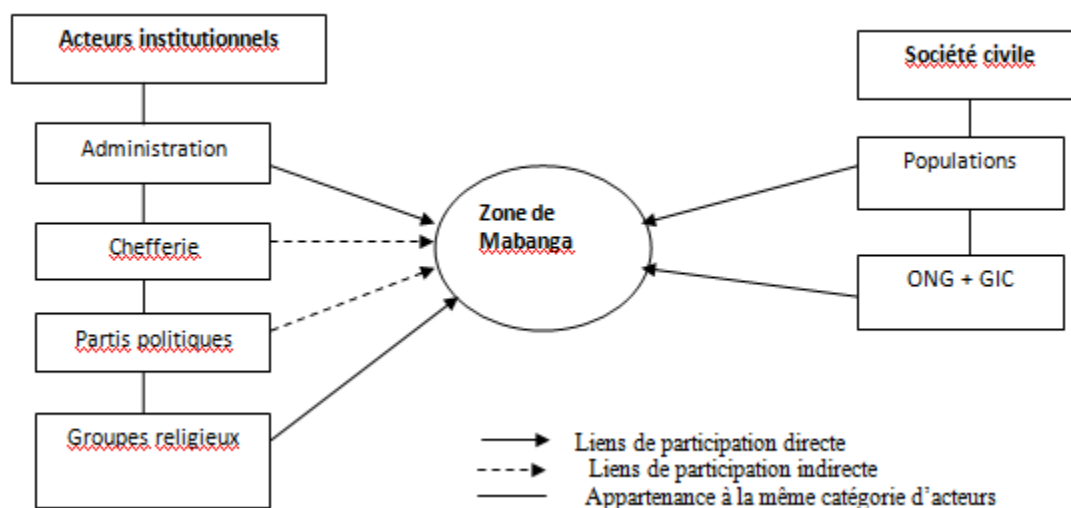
Acteurs institutionnels

Administration

Chefferie

Partis politiques

Groupes religieux

Zone de Mabanga

Société civile

Populations

ONG + GIC

Liens de participation directe
Liens de participation indirecte
Appartenance à la même catégorie d'acteurs